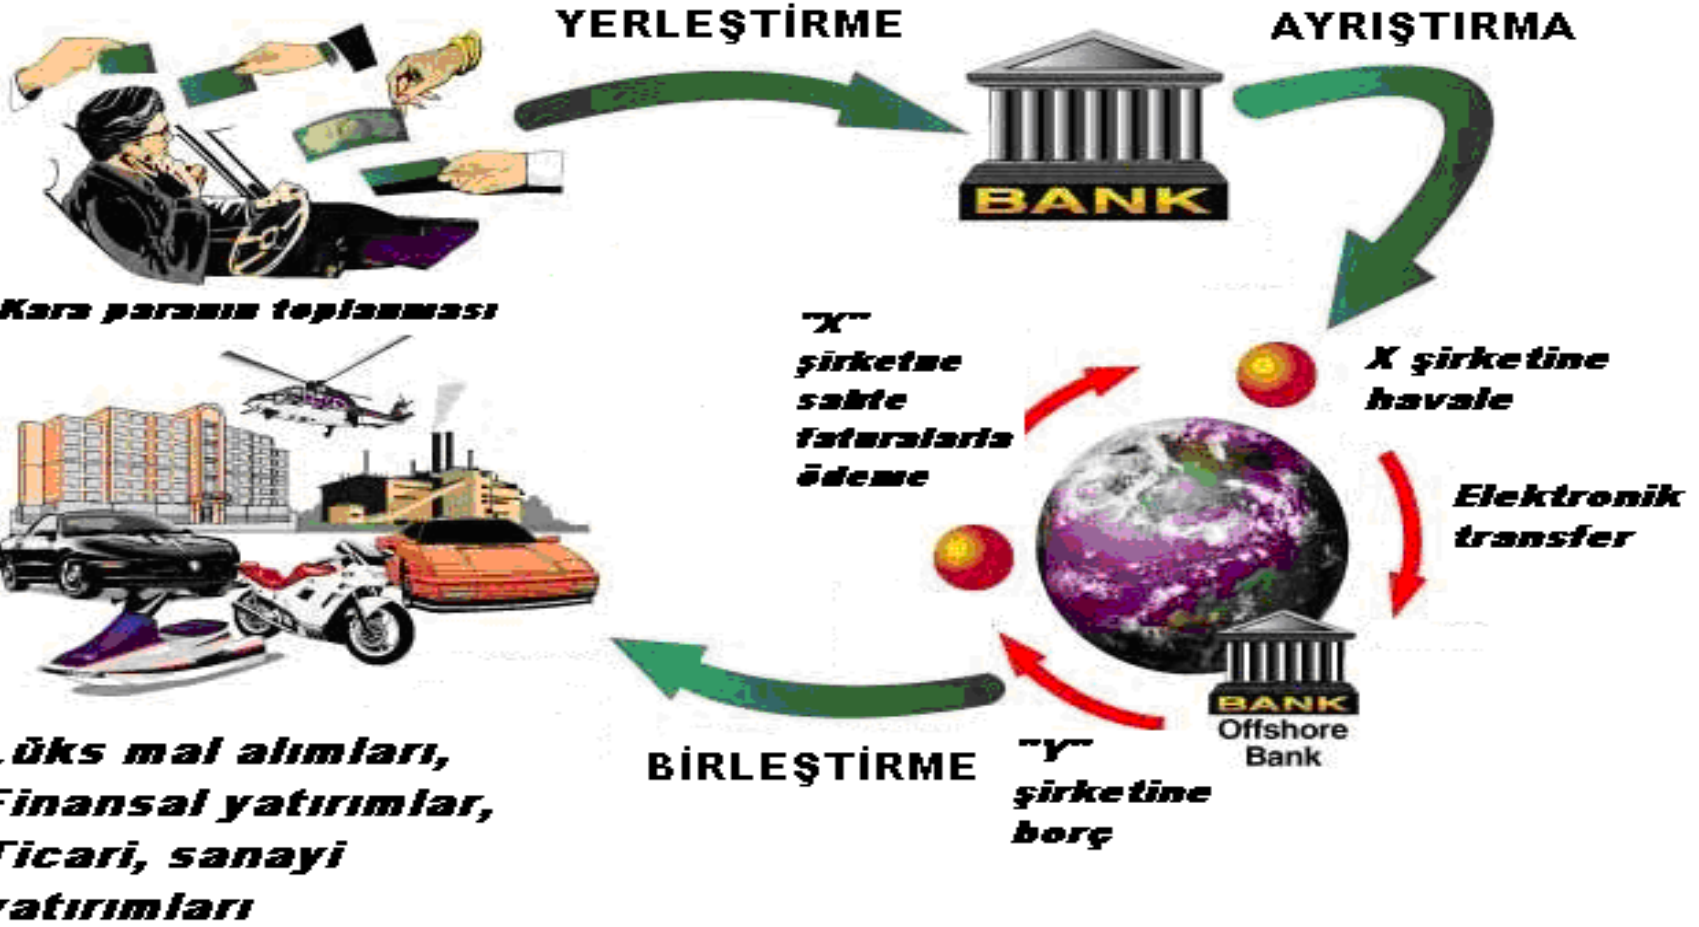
YERLEŞTİRME

AYRIŞTIRMA

BANK

Kara paranın toplanması

"X" şirketne sahte faturalarla ödeme

X şirketine havale

Elektronik transfer

BANK
Offshore Bank

"Y" şirketine borç

BİRLEŞTİRME

Lüks mal alımları, Finansal yatırımlar, Ticari, sanayi yatırımları